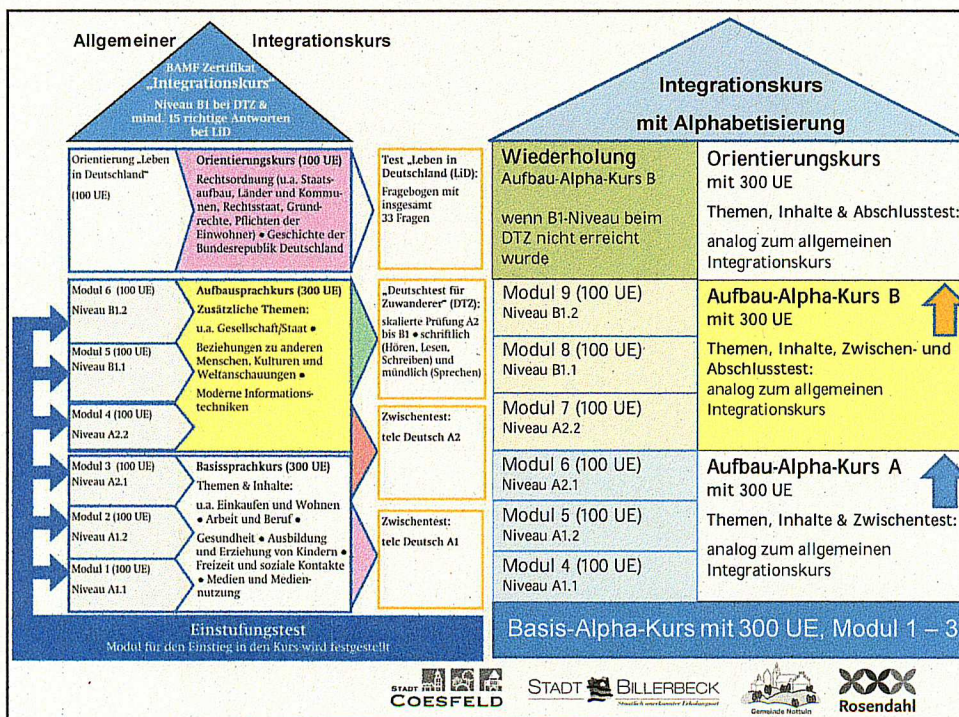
Allgemeiner Integrationskurs

BAMF Zertifikat „Integrationskurs"
Niveau B1 bei DTZ & mind. 15 richtige Antworten bei LiD

Orientierung „Leben in Deutschland" (100 UE)

Orientierungskurs (100 UE)
Rechtsordnung (u.a. Staatsaufbau, Länder und Kommunen, Rechtsstaat, Grundrechte, Pflichten der Einwohner) • Geschichte der Bundesrepublik Deutschland

Test „Leben in Deutschland (LiD): Fragebogen mit insgesamt 33 Fragen

Modul 6 (100 UE) Niveau B1.2

Modul 5 (100 UE) Niveau B1.1

Modul 4 (100 UE) Niveau A2.2

Aufbausprachkurs (300 UE)
Zusätzliche Themen:
u.a. Gesellschaft/Staat • Beziehungen zu anderen Menschen, Kulturen und Weltanschauungen • Moderne Informationstechniken

„Deutschtest für Zuwanderer" (DTZ): skalierte Prüfung A2 bis B1 • schriftlich (Hören, Lesen, Schreiben) und mündlich (Sprechen)

Zwischentest: telc Deutsch A2

Modul 3 (100 UE) Niveau A2.1

Modul 2 (100 UE) Niveau A1.2

Modul 1 (100 UE) Niveau A1.1

Basissprachkurs (300 UE)
Themen & Inhalte:
u.a. Einkaufen und Wohnen • Arbeit und Beruf • Gesundheit • Ausbildung und Erziehung von Kindern • Freizeit und soziale Kontakte • Medien und Mediennutzung

Zwischentest: telc Deutsch A1

Einstufungstest
Modul für den Einstieg in den Kurs wird festgestellt

Integrationskurs mit Alphabetisierung

Wiederholung Aufbau-Alpha-Kurs B
wenn B1-Niveau beim DTZ nicht erreicht wurde

Orientierungskurs mit 300 UE
Themen, Inhalte & Abschlusstest: analog zum allgemeinen Integrationskurs

Modul 9 (100 UE) Niveau B1.2

Modul 8 (100 UE) Niveau B1.1

Modul 7 (100 UE) Niveau A2.2

Aufbau-Alpha-Kurs B mit 300 UE
Themen, Inhalte, Zwischen- und Abschlusstest: analog zum allgemeinen Integrationskurs

Modul 6 (100 UE) Niveau A2.1

Modul 5 (100 UE) Niveau A1.2

Modul 4 (100 UE) Niveau A1.1

Aufbau-Alpha-Kurs A mit 300 UE
Themen, Inhalte & Zwischentest: analog zum allgemeinen Integrationskurs

Basis-Alpha-Kurs mit 300 UE, Modul 1 – 3

STADT COESFELD
STADT BILLERBECK
Gemeinde Nottuln
Rosendahl